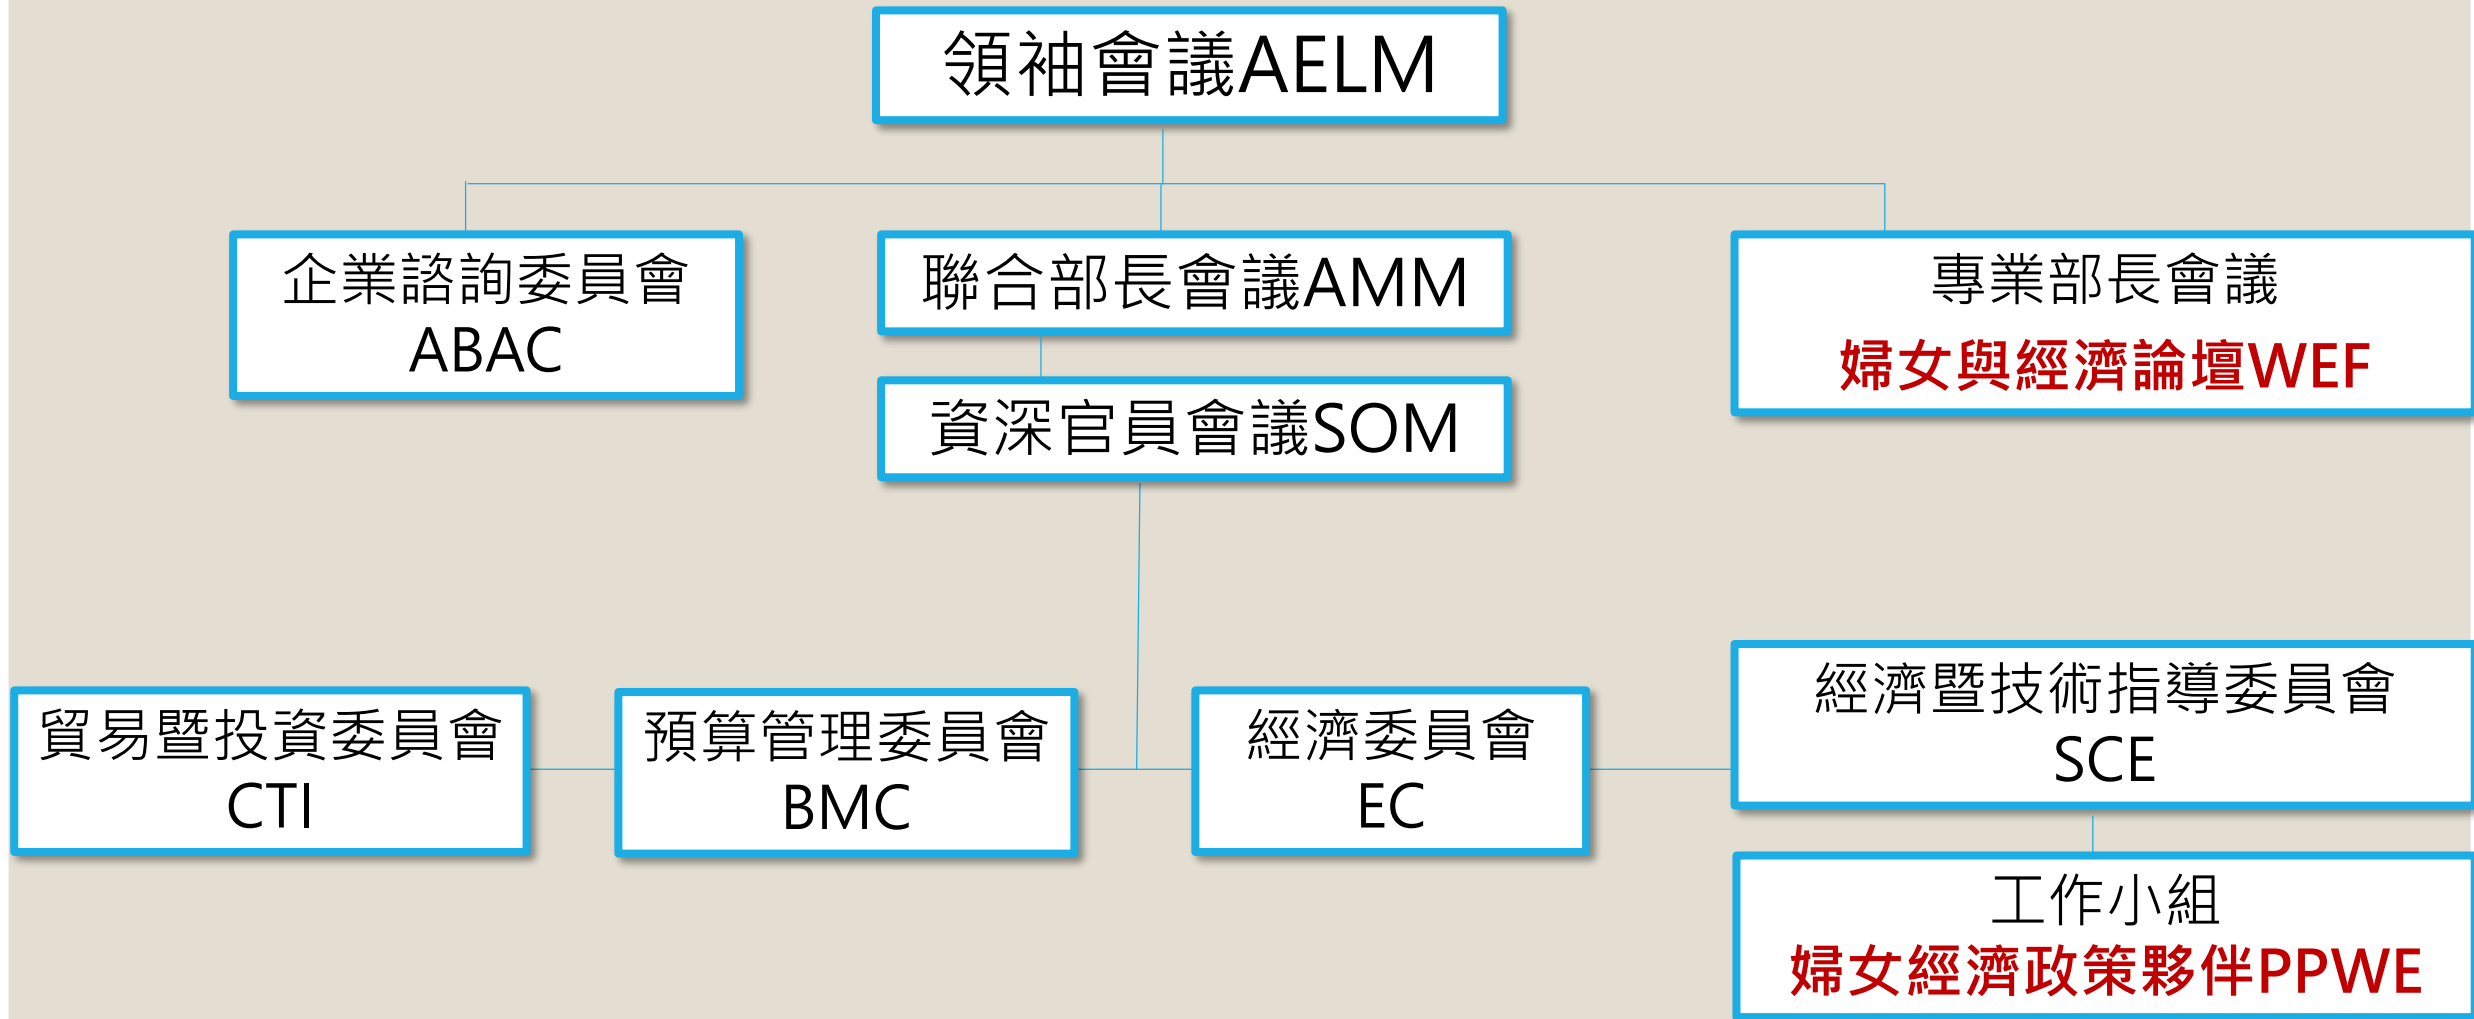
領袖會議AELM

企業諮詢委員會
ABAC

聯合部長會議AMM

專業部長會議
婦女與經濟論壇WEF

資深官員會議SOM

貿易暨投資委員會
CTI

預算管理委員會
BMC

經濟委員會
EC

經濟暨技術指導委員會
SCE

工作小組
婦女經濟政策夥伴PPWE